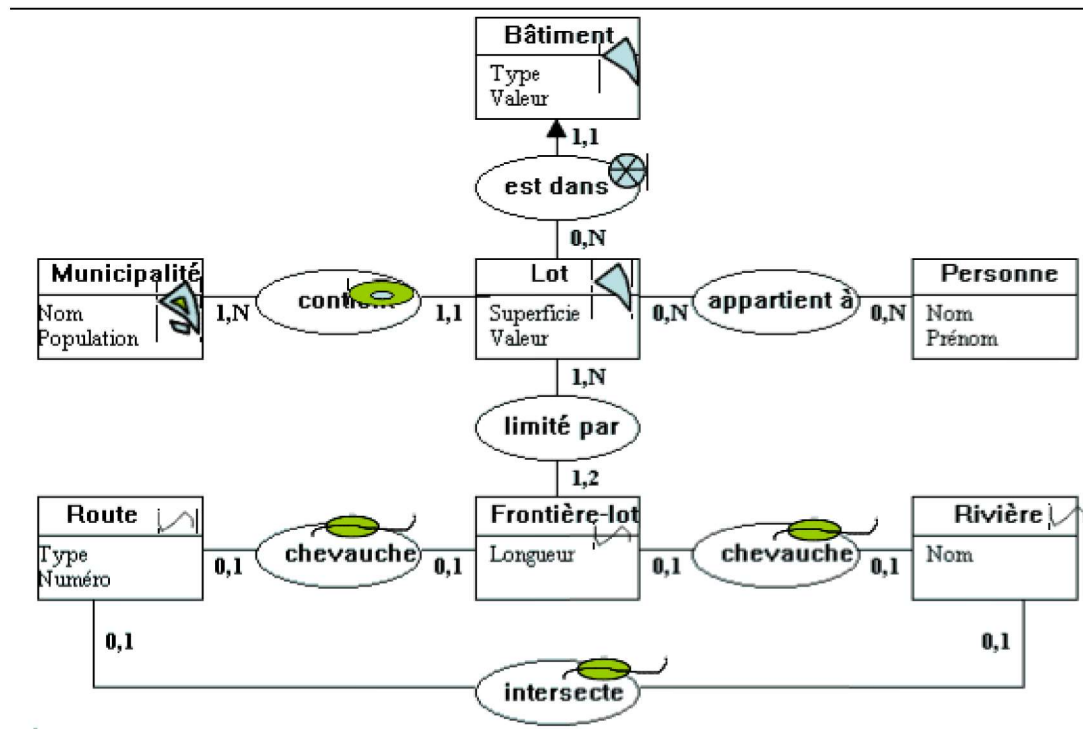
Bâtiment
Type
Valeur

1,1

est dans

0,N

Municipalité
Nom
Population

1,N

contient

1,1

Lot
Superficie
Valeur

0,N

appartient à

0,N

Personne
Nom
Prénom

1,N

limité par

1,2

Route
Type
Numéro

0,1

chevauche

0,1

Frontière-lot
Longueur

0,1

chevauche

0,1

Rivière
Nom

0,1

0,1

intersecte